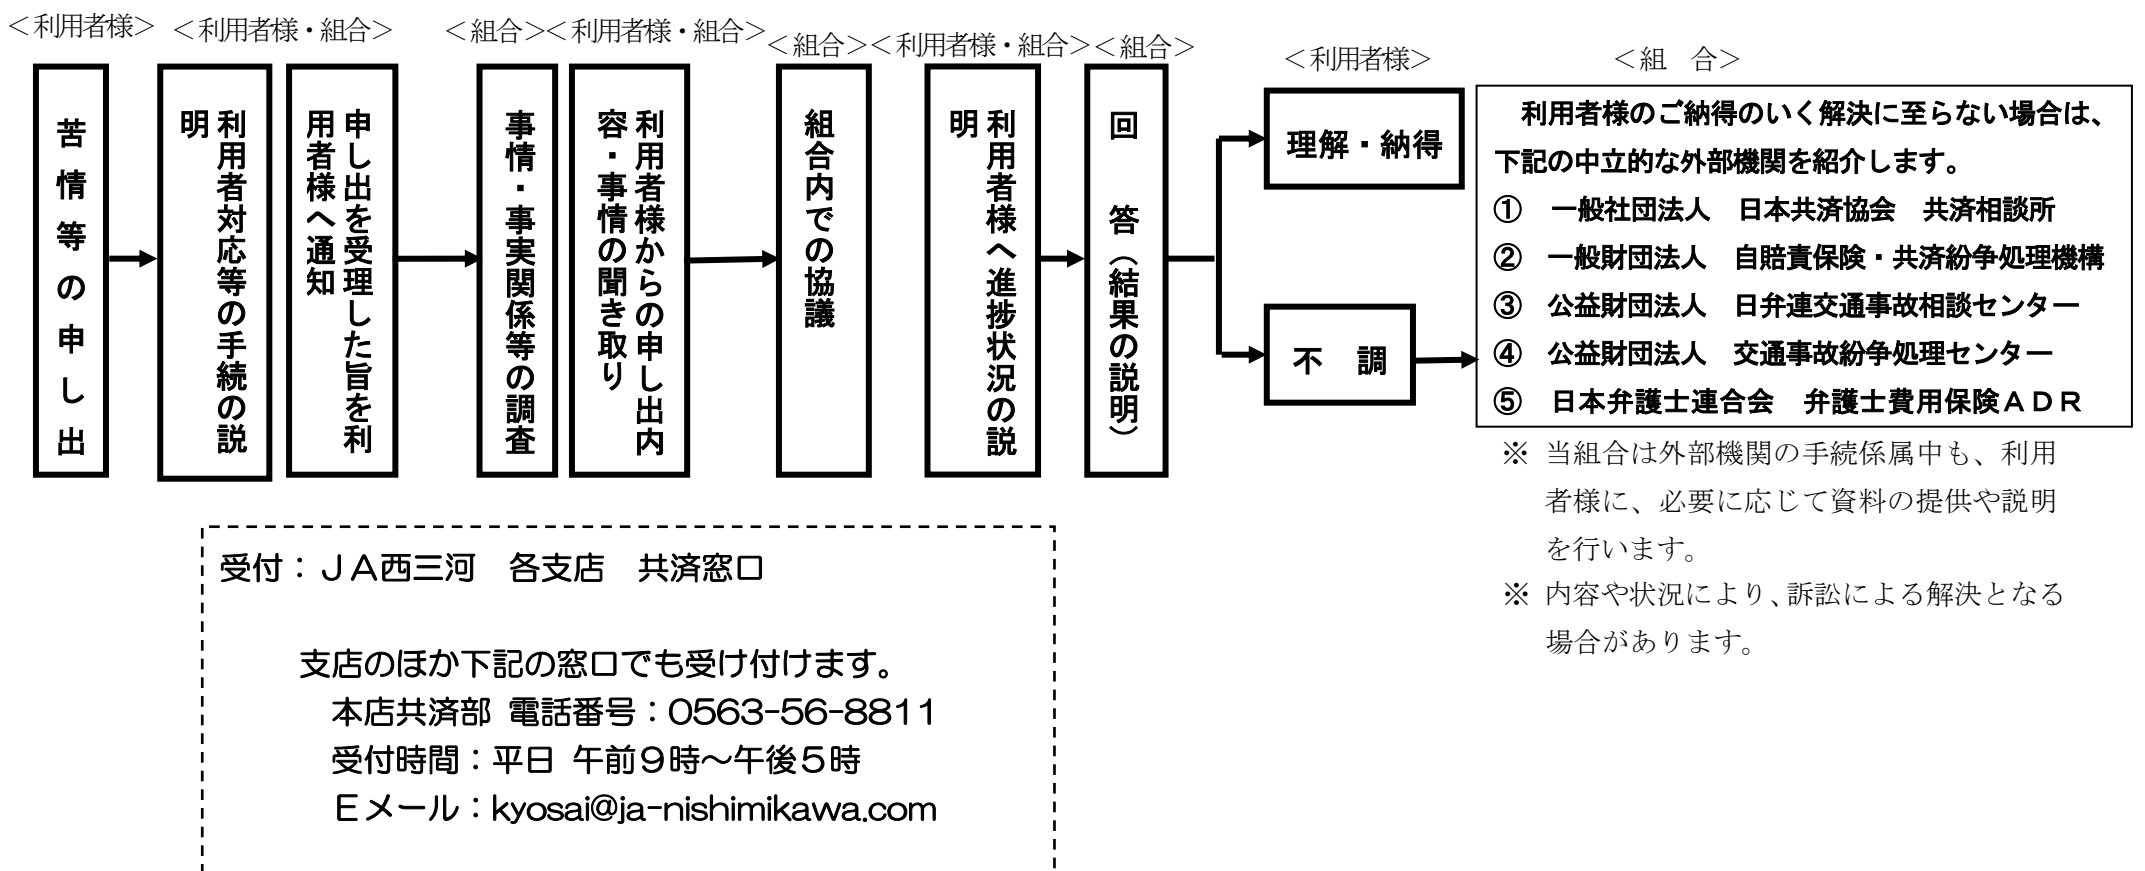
＜利用者様＞
苦情等の申し出

＜利用者様・組合＞
利用者対応等の手続の説明

申し出を受理した旨を利用者様へ通知

＜組合＞
事情・事実関係等の調査

＜利用者様・組合＞
利用者様からの申し出内容・事情の聞き取り

＜組合＞
組合内での協議

＜利用者様・組合＞
利用者様へ進捗状況の説明

＜組合＞
回答（結果の説明）

＜利用者様＞
理解・納得

不　調

＜組　合＞
利用者様のご納得のいく解決に至らない場合は、下記の中立的な外部機関を紹介します。
①　一般社団法人　日本共済協会　共済相談所
②　一般財団法人　自賠責保険・共済紛争処理機構
③　公益財団法人　日弁連交通事故相談センター
④　公益財団法人　交通事故紛争処理センター
⑤　日本弁護士連合会　弁護士費用保険ＡＤＲ

※ 当組合は外部機関の手続係属中も、利用者様に、必要に応じて資料の提供や説明を行います。
※ 内容や状況により、訴訟による解決となる場合があります。

受付：ＪＡ西三河　各支店　共済窓口

支店のほか下記の窓口でも受け付けます。
本店共済部 電話番号：0563-56-8811
受付時間：平日 午前９時～午後５時
Ｅメール：kyosai@ja-nishimikawa.com